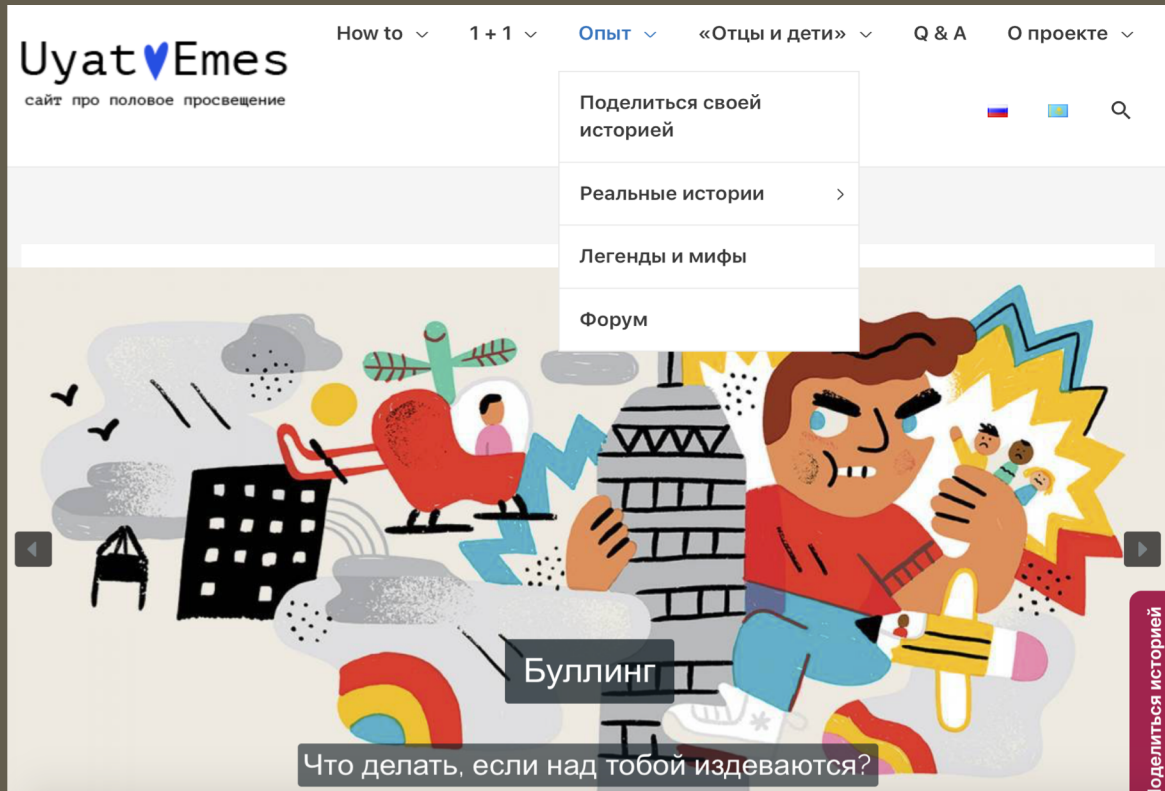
Uyat♥Emes
сайт про половое просвещение

How to
1 + 1
Опыт
«Отцы и дети»
Q & A
О проекте

Поделиться своей историей
Реальные истории
Легенды и мифы
Форум

Буллинг
Что делать, если над тобой издеваются?

Поделиться историей